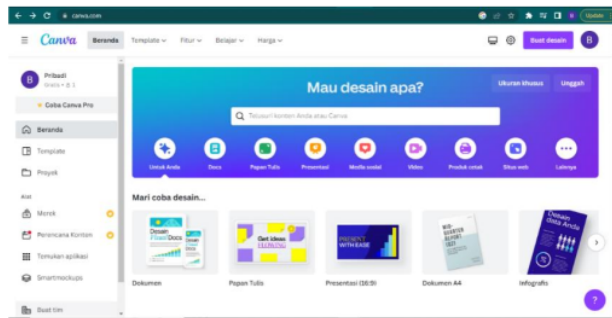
canva.com

Update

Canva Beranda Template Fitur Belajar Harga

Buat desain B

B Pribadi
Gratis • 1

Coba Canva Pro

Beranda
Template
Proyek

Alat
Merek
Perencana Konten
Temukan aplikasi
Smartmockups

Buat tim

Mau desain apa?

Ukuran khusus Unggah

Telusuri konten Anda atau Canva

Untuk Anda
Docs
Papan Tulis
Presentasi
Media sosial
Video
Produk cetak
Situs web
Lainnya

Mari coba desain...

Desain Pakai Docs

Dokumen

Get ideas flowing

Papan Tulis

PRESENT WITH EASE

Presentasi (16:9)

Dokumen A4

Desain dunia Anda

Infografis

?